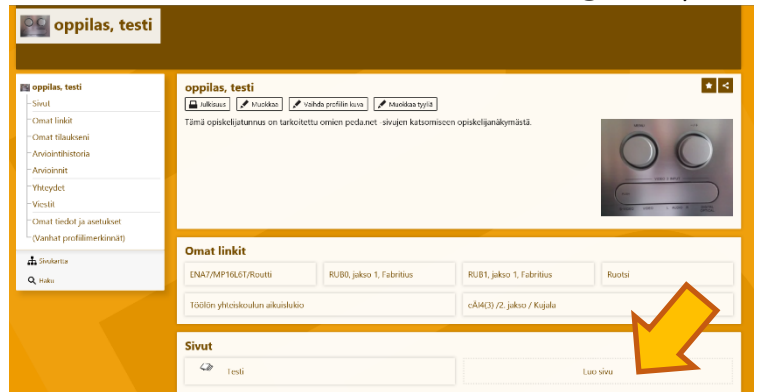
oppilas, testi

oppilas, testi
Sivut
Omat linkit
Omat tilaukseni
Arviointihistoria
Arvioinnit
Yhteydet
Viestit
Omat tiedot ja asetukset
(Vanhat profiilimerkinnät)
Sivukartta
Haku

oppilas, testi
Julkisuus
Muokkaa
Vaihda profiilin kuva
Muokkaa tyyliä
Tämä opiskelijatunnus on tarkoitettu omien peda.net -sivujen katsomiseen opiskelijanäkymästä.

Omat linkit

| ENA7/MP16L6T/Routti | RUB0, jakso 1, Fabritius | RUB1, jakso 1, Fabritius | Ruotsi |
|---|---|---|---|
| Töölön yhteiskoulun aikuislukio | | cÄI4(3) /2. jakso / Kujala | |

Sivut
Testi
Luo sivu